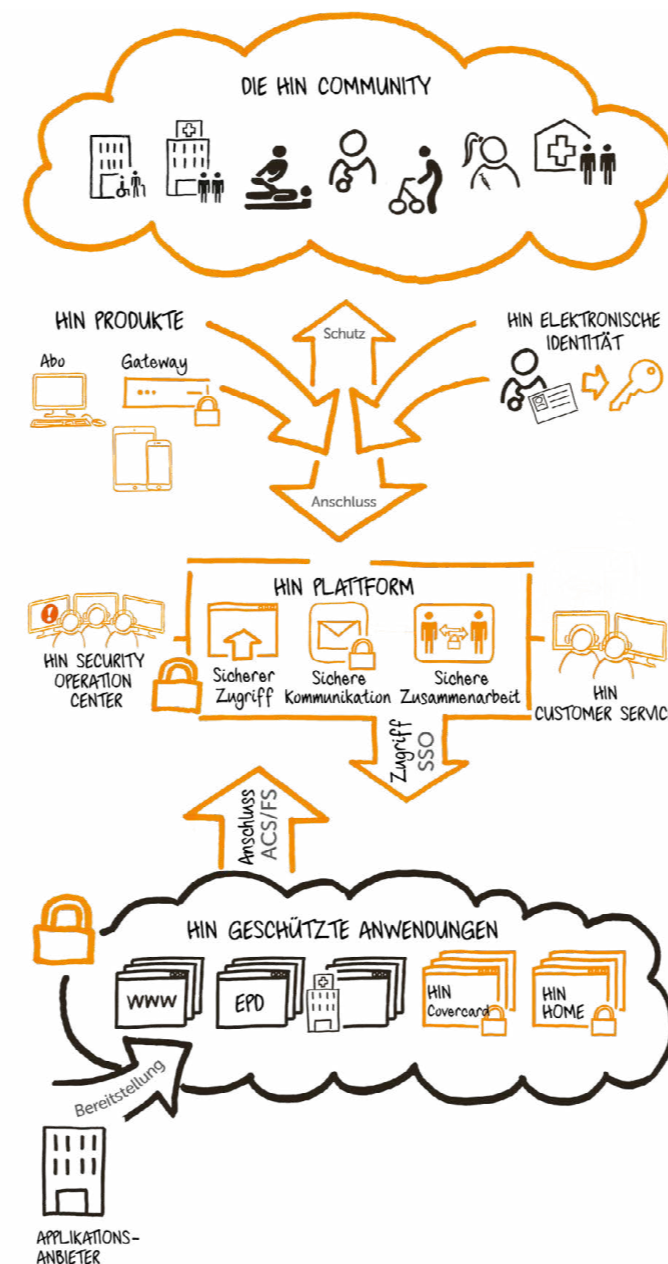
DIE HIN COMMUNITY

HIN PRODUKTE

Abo

Gateway

Schutz

HIN ELEKTRONISCHE IDENTITÄT

Anschluss

HIN PLATTFORM

HIN SECURITY OPERATION CENTER

Sicherer Zugriff

Sichere Kommunikation

Sichere Zusammenarbeit

HIN CUSTOMER SERVIC

Zugriff SSO

Anschluss ACS/FS

HIN GESCHÜTZTE ANWENDUNGEN

WWW

EPD

HIN Covercard

HIN HOME

Bereitstellung

APPLIKATIONS-ANBIETER